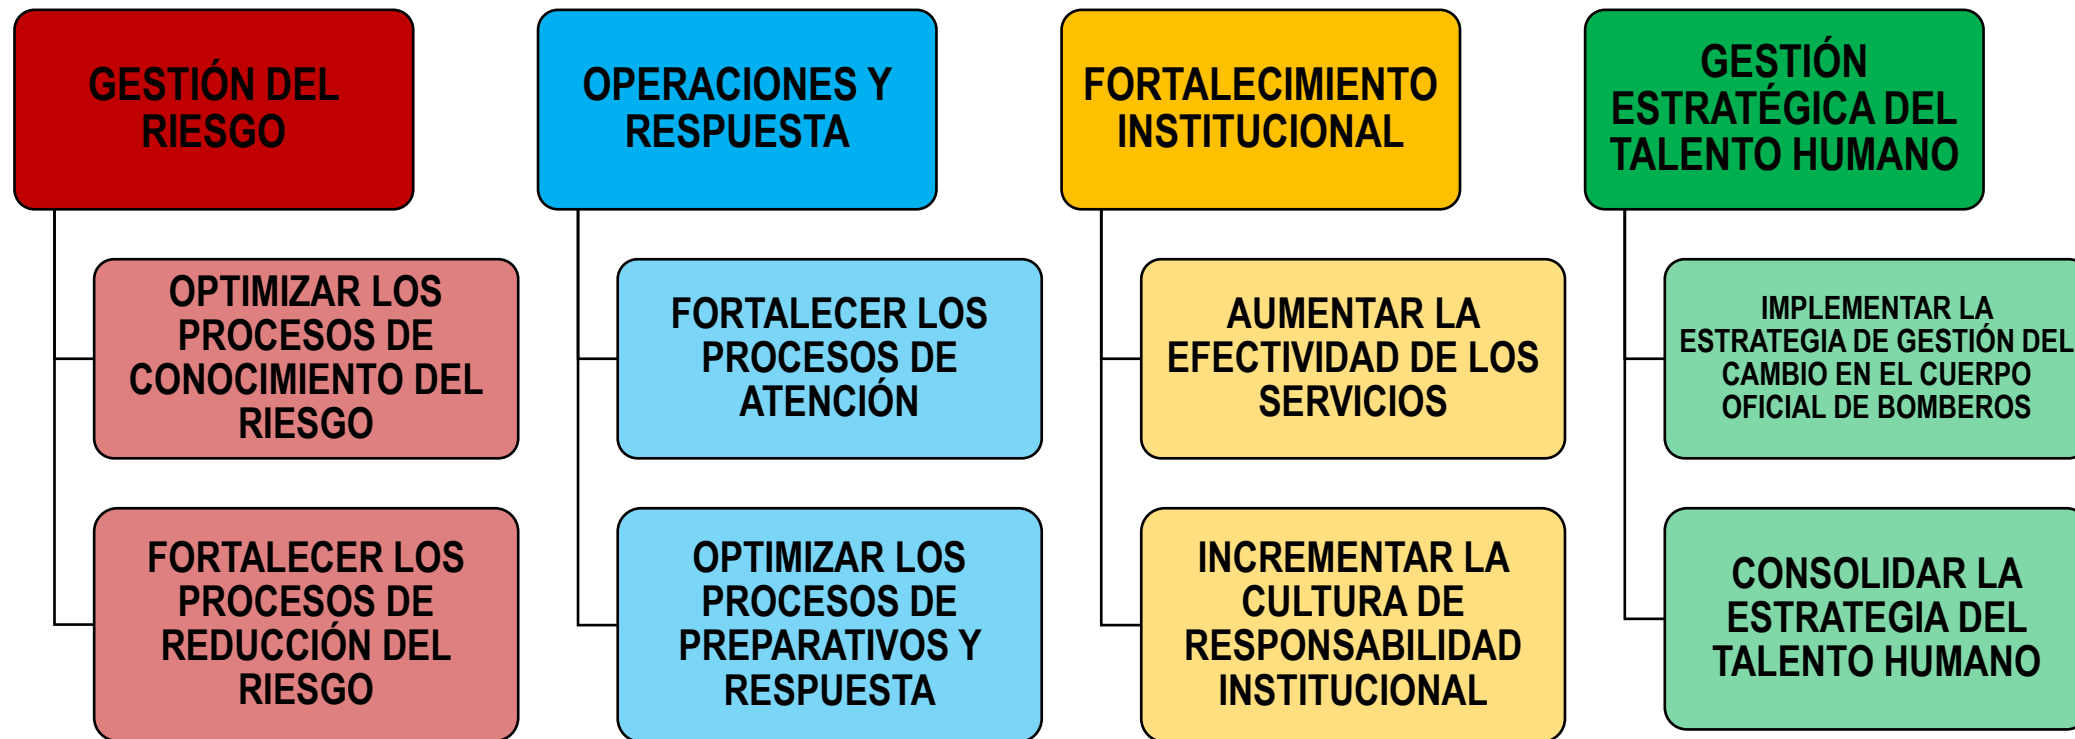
GESTIÓN DEL RIESGO

OPTIMIZAR LOS PROCESOS DE CONOCIMIENTO DEL RIESGO

FORTALECER LOS PROCESOS DE REDUCCIÓN DEL RIESGO

OPERACIONES Y RESPUESTA

FORTALECER LOS PROCESOS DE ATENCIÓN

OPTIMIZAR LOS PROCESOS DE PREPARATIVOS Y RESPUESTA

FORTALECIMIENTO INSTITUCIONAL

AUMENTAR LA EFECTIVIDAD DE LOS SERVICIOS

INCREMENTAR LA CULTURA DE RESPONSABILIDAD INSTITUCIONAL

GESTIÓN ESTRATÉGICA DEL TALENTO HUMANO

IMPLEMENTAR LA ESTRATEGIA DE GESTIÓN DEL CAMBIO EN EL CUERPO OFICIAL DE BOMBEROS

CONSOLIDAR LA ESTRATEGIA DEL TALENTO HUMANO